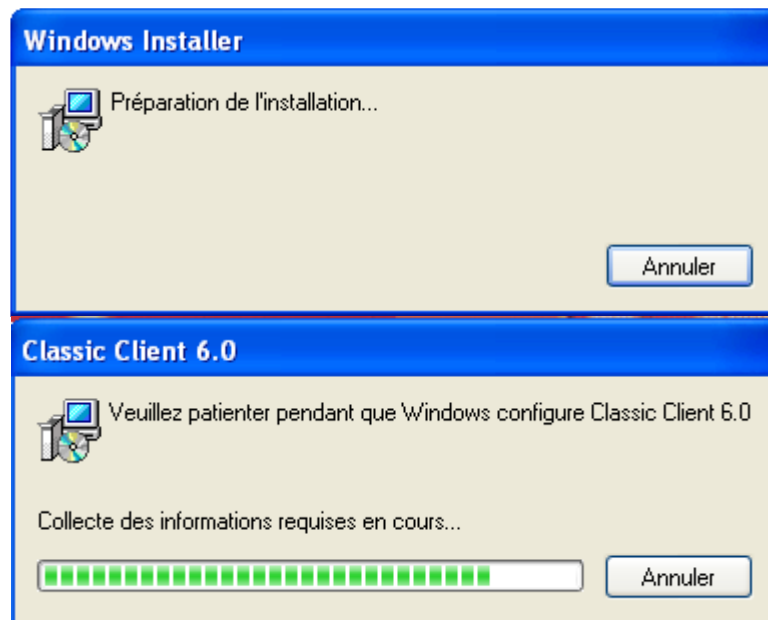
Windows Installer

Préparation de l'installation...

Annuler

Classic Client 6.0

Veuillez patienter pendant que Windows configure Classic Client 6.0

Collecte des informations requises en cours...

Annuler